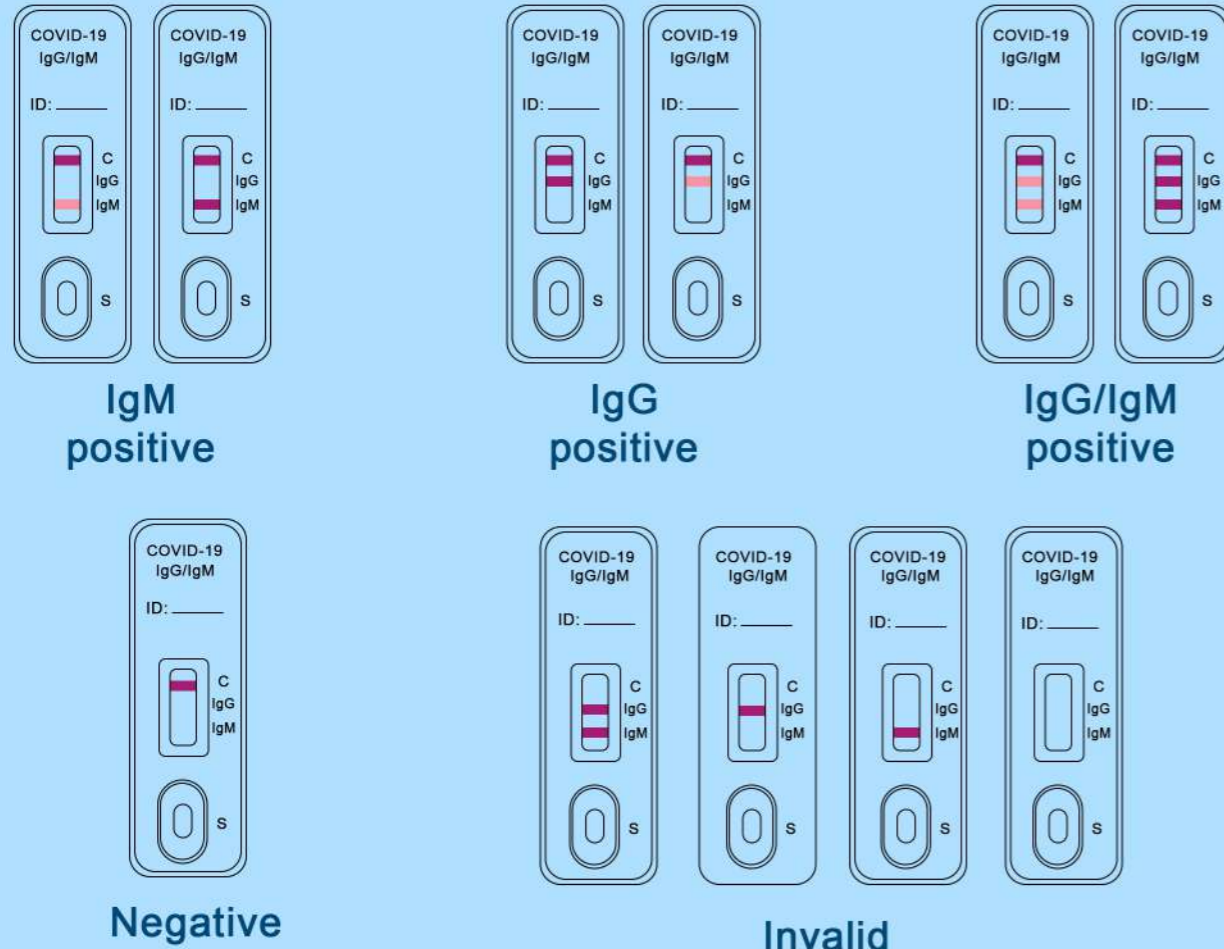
COVID-19
IgG/IgM
ID: ______
C
IgG
IgM
S

COVID-19
IgG/IgM
ID: ______
C
IgG
IgM
S

IgM
positive

COVID-19
IgG/IgM
ID: ______
C
IgG
IgM
S

COVID-19
IgG/IgM
ID: ______
C
IgG
IgM
S

IgG
positive

COVID-19
IgG/IgM
ID: ______
C
IgG
IgM
S

COVID-19
IgG/IgM
ID: ______
C
IgG
IgM
S

IgG/IgM
positive

COVID-19
IgG/IgM
ID: ______
C
IgG
IgM
S

Negative

COVID-19
IgG/IgM
ID: ______
C
IgG
IgM
S

COVID-19
IgG/IgM
ID: ______
C
IgG
IgM
S

COVID-19
IgG/IgM
ID: ______
C
IgG
IgM
S

COVID-19
IgG/IgM
ID: ______
C
IgG
IgM
S

Invalid